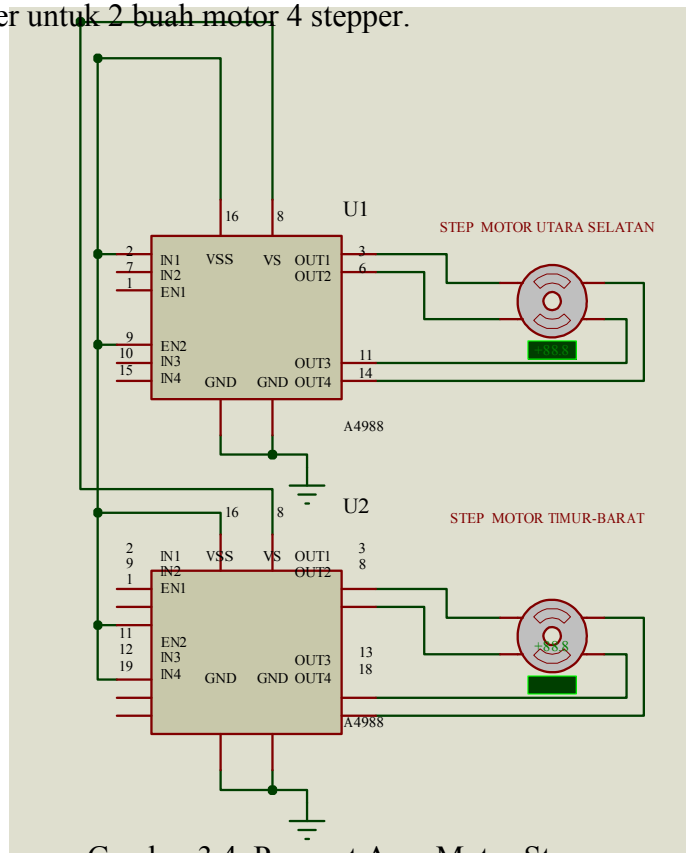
er untuk 2 buah motor 4 stepper.

U1

STEP MOTOR UTARA SELATAN

16 8

2 IN1
7 IN2
1 EN1

VSS VS OUT1 3
OUT2 6

9 EN2
10 IN3
15 IN4

OUT3 11
GND GND OUT4 14

+88.8

A4988

U2

STEP MOTOR TIMUR-BARAT

16 8

2 IN1
9 IN2
1 EN1

VSS VS OUT1 3
OUT2 8

11 EN2
12 IN3
19 IN4

OUT3 13
GND GND OUT4 18

+88.8

A4988

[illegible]